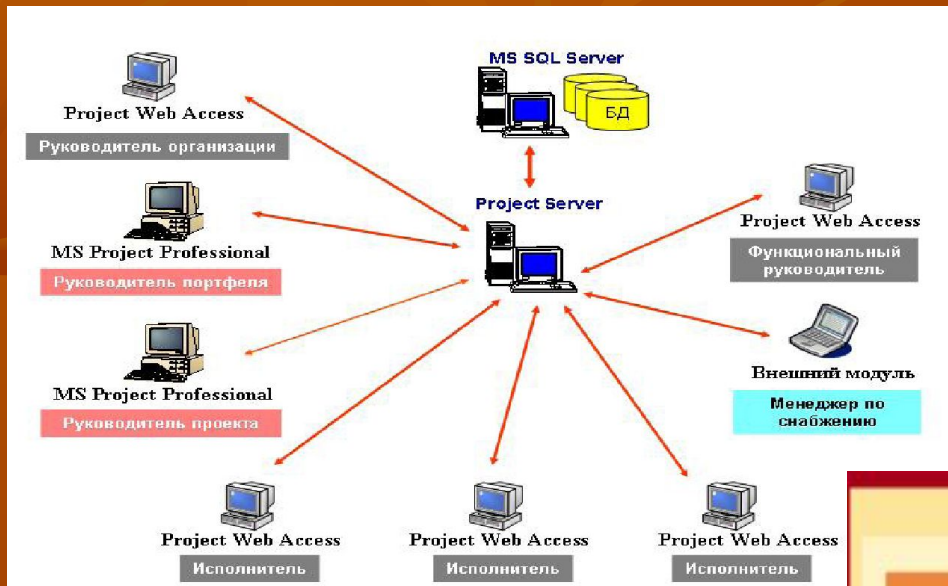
MS SQL Server

БД

Project Web Access

Руководитель организации

Project Server

MS Project Professional

Руководитель портфеля

Project Web Access

Функциональный руководитель

MS Project Professional

Руководитель проекта

Внешний модуль

Менеджер по снабжению

Project Web Access

Исполнитель

Project Web Access

Исполнитель

Project Web Access

Исполнитель